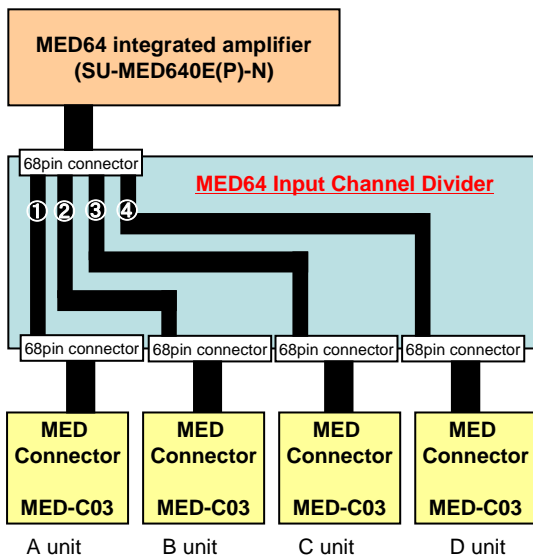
MED64 integrated amplifier
(SU-MED640E(P)-N)

68pin connector

MED64 Input Channel Divider

①
②
③
④

68pin connector
68pin connector
68pin connector
68pin connector

MED Connector
MED-C03
A unit

MED Connector
MED-C03
B unit

MED Connector
MED-C03
C unit

MED Connector
MED-C03
D unit